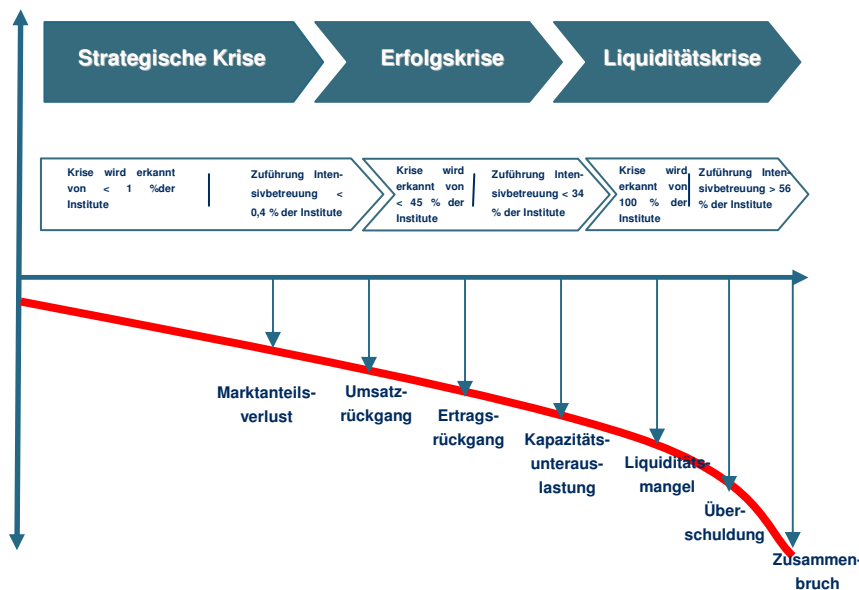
Strategische Krise

Erfolgskrise

Liquiditätskrise

Krise wird erkannt von < 1 %der Institute

Zuführung Intensivbetreuung < 0,4 % der Institute

Krise wird erkannt von < 45 % der Institute

Zuführung Intensivbetreuung < 34 % der Institute

Krise wird erkannt von 100 % der Institute

Zuführung Intensivbetreuung > 56 % der Institute

Marktanteilsverlust

Umsatzrückgang

Ertragsrückgang

Kapazitätsunterauslastung

Liquiditätsmangel

Überschuldung

Zusammenbruch